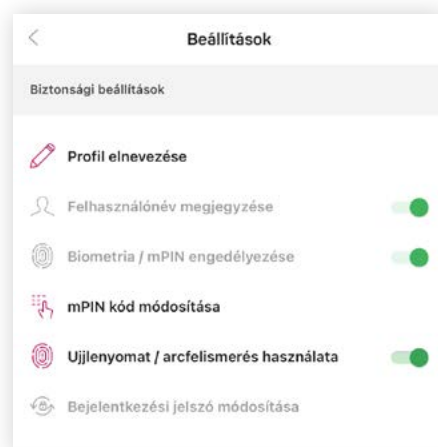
<

Beállítások

Biztonsági beállítások

Profil elnevezése

Felhasználónév megjegyzése

Biometria / mPIN engedélyezése

mPIN kód módosítása

Ujjlenyomat / arcfelismerés használata

Bejelentkezési jelszó módosítása